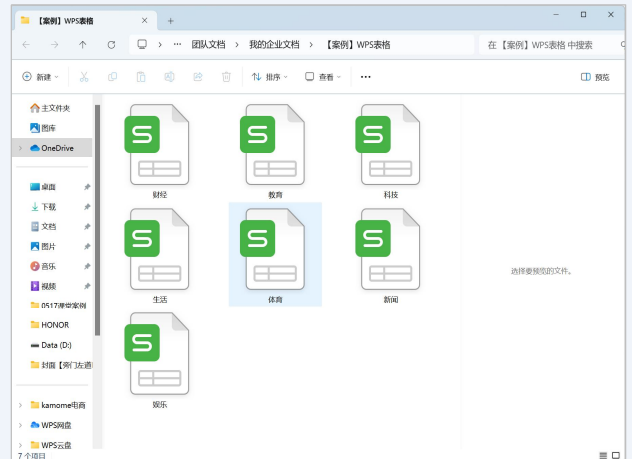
【案例】WPS表格

团队文档 > 我的企业文档 > 【案例】WPS表格

在【案例】WPS表格 中搜索

新建 排序 查看 ··· 预览

主文件夹
图库
OneDrive

桌面
下载
文档
图片
音乐
视频
0517课堂案例
HONOR
Data (D:)
封面【霁门左道】

kamome电商
WPS网盘
WPS云盘

财经
教育
科技
生活
体育
新闻
娱乐

选择要预览的文件。

7 个项目